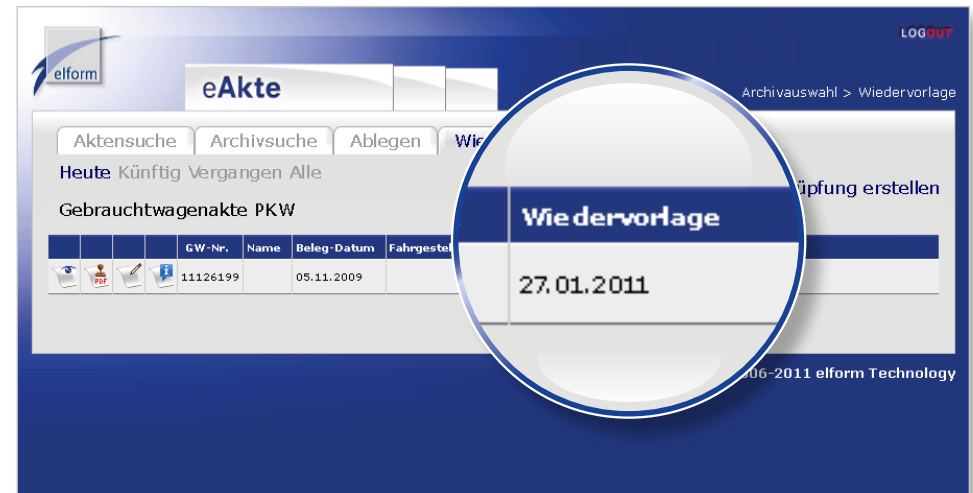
elform

LOGOUT

eAkte

Archivauswahl > Wiedervorlage

Aktensuche Archivsuche Ablegen Wie

Heute Künftig Vergangen Alle

üpfung erstellen

Gebrauchtwagenakte PKW

| | | | | GW-Nr. | Name | Beleg-Datum | Fahrgestel |
|---|---|---|---|---|---|---|---|
| | PDF | | | 11126199 | | 05.11.2009 | |

Wiedervorlage

27.01.2011

06-2011 elform Technology